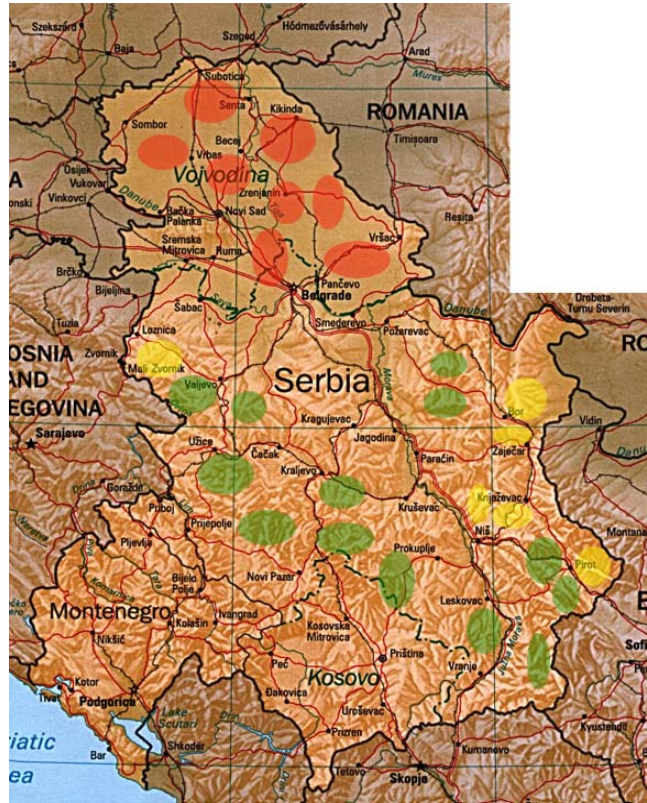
Szekszárd
Hódmezővásárhely
Szeged
Baja
Arad
Mures
Subotica
Senta
Kikinda
ROMANIA
Sombor
Bečej
Timisoara
Osijek
Vrbas
Vukovar
Vojvodina
Zrenjanin
Vinkovci
Danube
Bačka Palanka
Novi Sad
Resita
Sremska Mitrovica
Ruma
Vršac
Brčko
Bijeljina
Pančevo
Belgrade
Šabac
Danube
Tuzla
Smederevo
Požarevac
Drobeta-Turnu Severin
Loznica
Zvornik
Mali Zvornik
BOSNIA AND HERZEGOVINA
Valjevo
Serbia
Bor
Vidin
Sarajevo
Kragujevac
Jagodina
Zaječar
Užice
Čačak
Paraćin
Kraljevo
Goražde
Kruševac
Knjaževac
Pruboj
Prijepolje
Niš
Pljevlja
Prokuplje
Montana
Pirot
Bijelo Polje
Novi Pazar
Leskovac
Montenegro
Kolašin
Ivangrad
Kosovska Mitrovica
Nikšić
Priština
Peć
Kosovo
Kotor
Podgorica
Đakovica
Vranje
Tivat
Lake Scutari
Uroševac
Kyustendil
Bar
Shkodër
Prizren
Kumanovo
Tetovo
Skopje
iatic
ea
Sofi